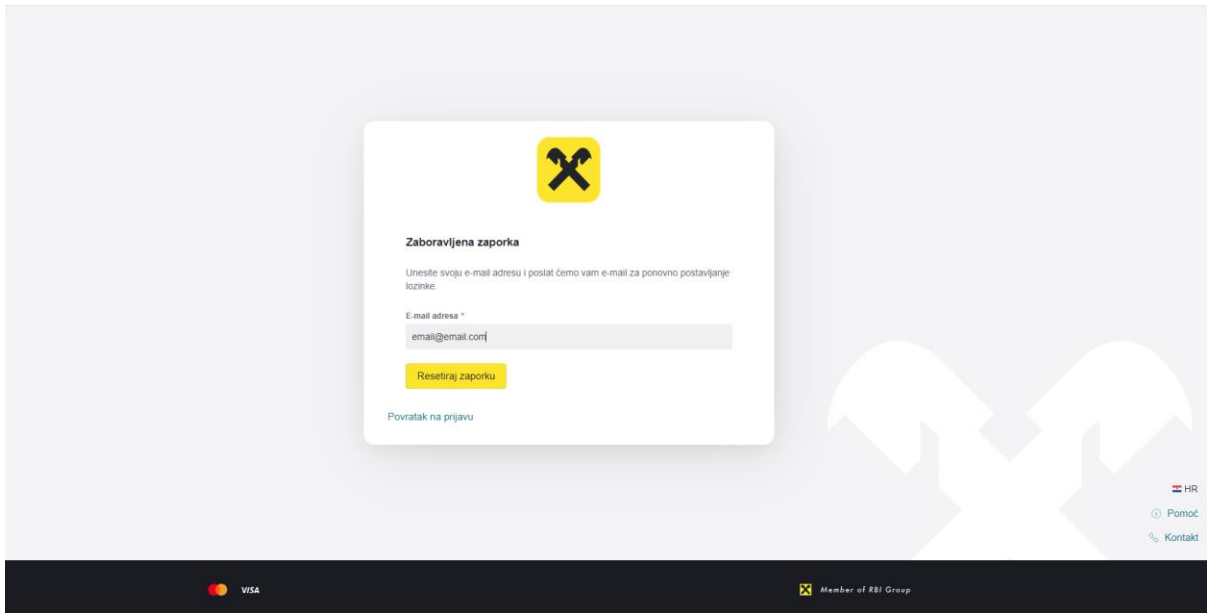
Zaboravljena zaporka

Unesite svoju e-mail adresu i poslat ćemo vam e-mail za ponovno postavljanje lozinke.

E-mail adresa *

email@email.com

Resetiraj zaporku

Povratak na prijavu

HR

Pomoć

Kontakt

VISA

Member of RBI Group